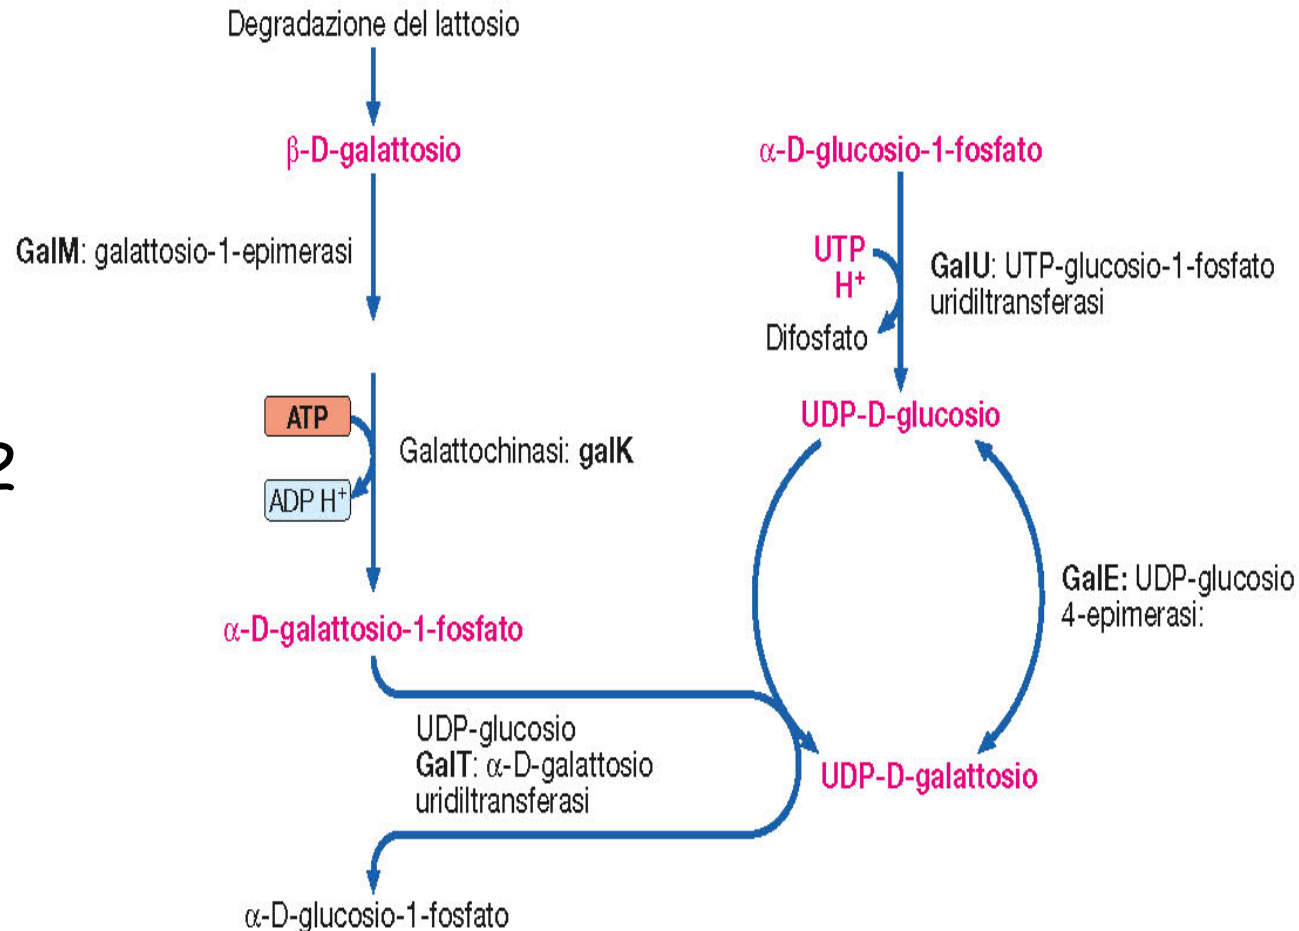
Degradazione del lattosio

β-D-galattosio

GalM: galattosio-1-epimerasi

ATP

ADP $H^+$

Galattochinasi: galK

α-D-galattosio-1-fosfato

UDP-glucosio
GalT: α-D-galattosio uridiltransferasi

α-D-glucosio-1-fosfato

α-D-glucosio-1-fosfato

UTP
$H^+$

Difosfato

GalU: UTP-glucosio-1-fosfato uridiltransferasi

UDP-D-glucosio

GalE: UDP-glucosio 4-epimerasi:

UDP-D-galattosio

2